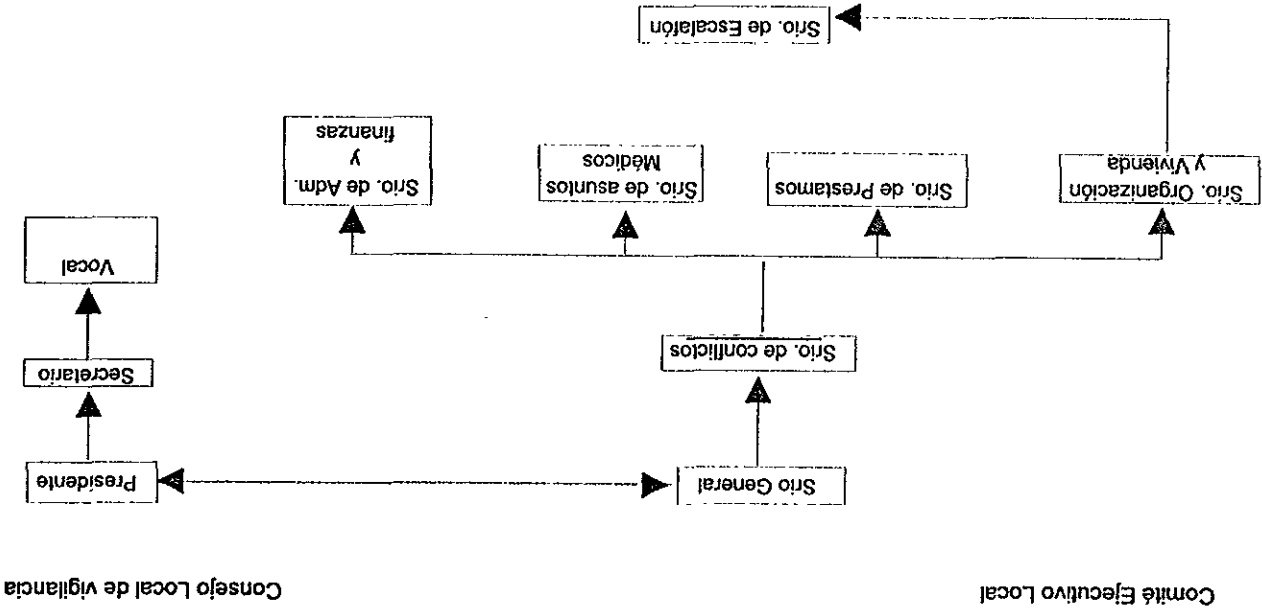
Comité Ejecutivo Local

Consejo Local de vigilancia

Srio General

Presidente

Srio. de conflictos

Secretario

Vocal

Srio. Organización y Vivienda

Srio. de Prestamos

Srio. de asuntos Médicos

Srio. de Adm. y finanzas

Srio. de Escalafón